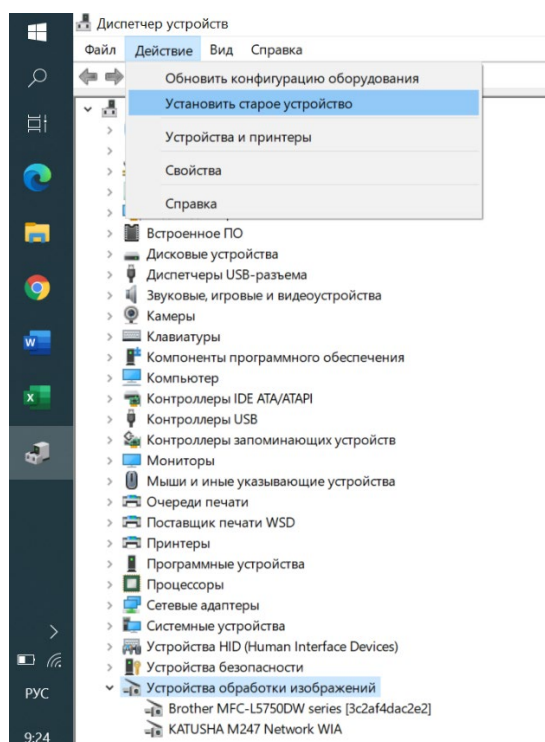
Диспетчер устройств

Файл Действие Вид Справка

Обновить конфигурацию оборудования
Установить старое устройство
Устройства и принтеры
Свойства
Справка

Встроенное ПО
Дисковые устройства
Диспетчеры USB-разъема
Звуковые, игровые и видеоустройства
Камеры
Клавиатуры
Компоненты программного обеспечения
Компьютер
Контроллеры IDE ATA/ATAPI
Контроллеры USB
Контроллеры запоминающих устройств
Мониторы
Мыши и иные указывающие устройства
Очереди печати
Поставщик печати WSD
Принтеры
Программные устройства
Процессоры
Сетевые адаптеры
Системные устройства
Устройства HID (Human Interface Devices)
Устройства безопасности
Устройства обработки изображений
Brother MFC-L5750DW series [3c2af4dac2e2]
KATUSHA M247 Network WIA

РУС
9:24